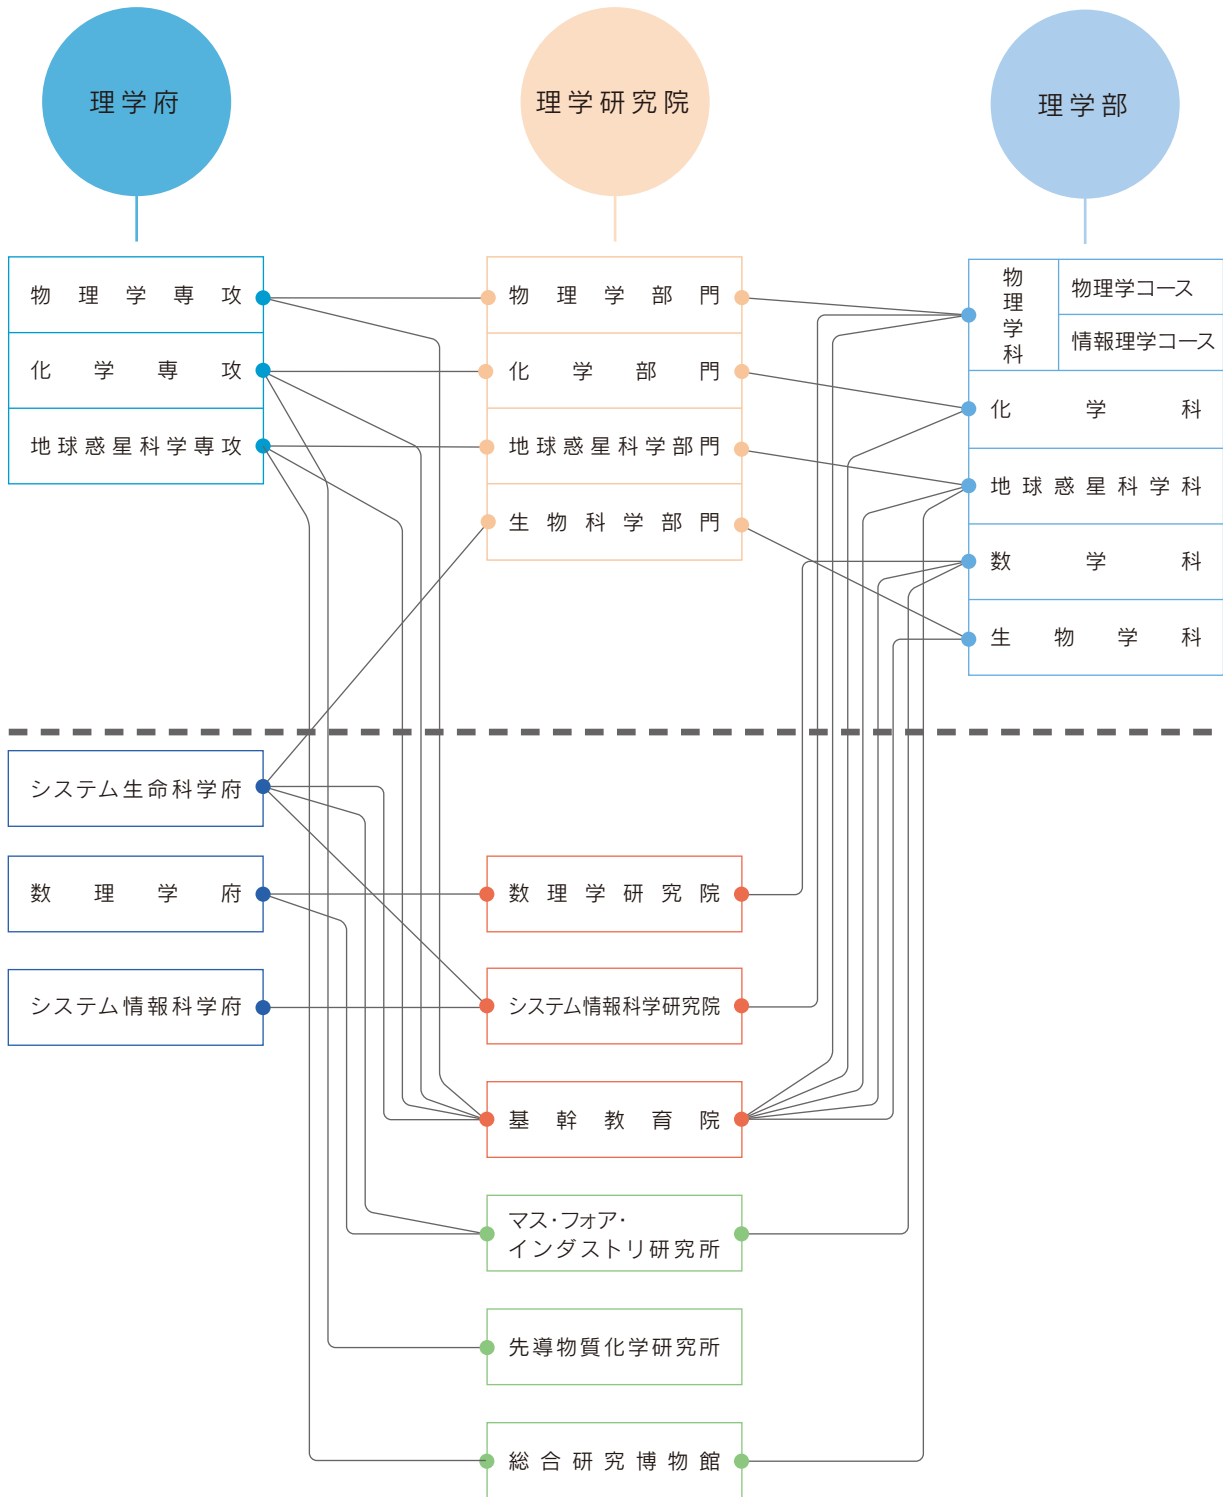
理学府

理学研究院

理学部

物理学専攻

化学専攻

地球惑星科学専攻

物理学部門

化学部門

地球惑星科学部門

生物科学部門

物理学科

物理学コース

情報理学コース

化学科

地球惑星科学科

数学科

生物学科

システム生命科学府

数理学府

システム情報科学府

数理学研究院

システム情報科学研究院

基幹教育院

マス・フォア・インダストリ研究所

先導物質化学研究所

総合研究博物館